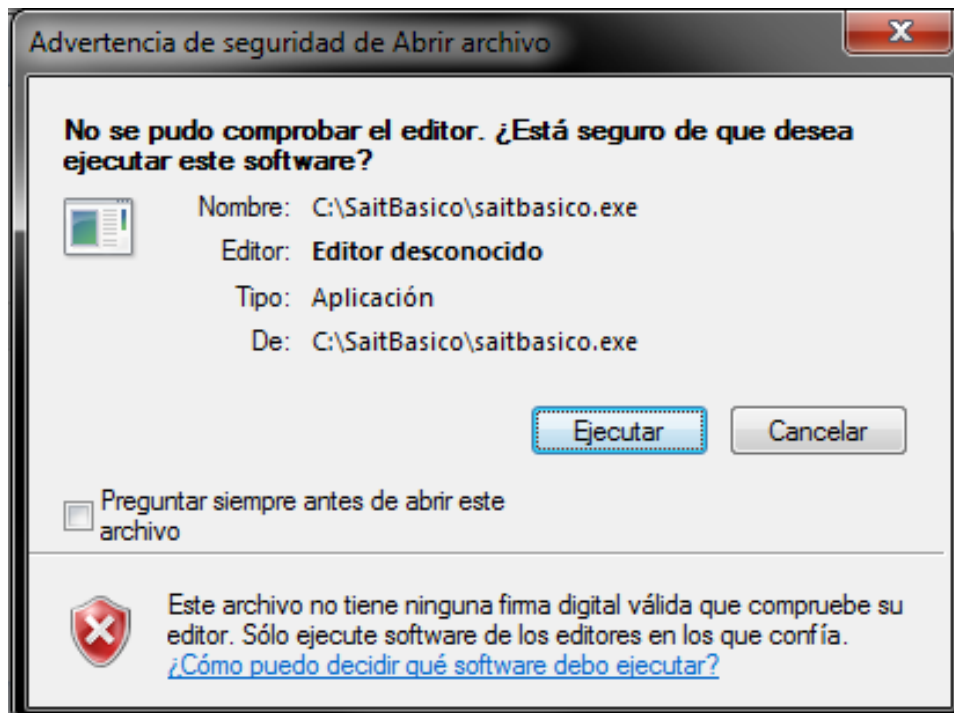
Advertencia de seguridad de Abrir archivo

X

No se pudo comprobar el editor. ¿Está seguro de que desea ejecutar este software?

Nombre: C:\SaitBasico\saitbasico.exe

Editor: Editor desconocido

Tipo: Aplicación

De: C:\SaitBasico\saitbasico.exe

Ejecutar

Cancelar

Preguntar siempre antes de abrir este archivo

Este archivo no tiene ninguna firma digital válida que compruebe su editor. Sólo ejecute software de los editores en los que confía.
¿Cómo puedo decidir qué software debo ejecutar?